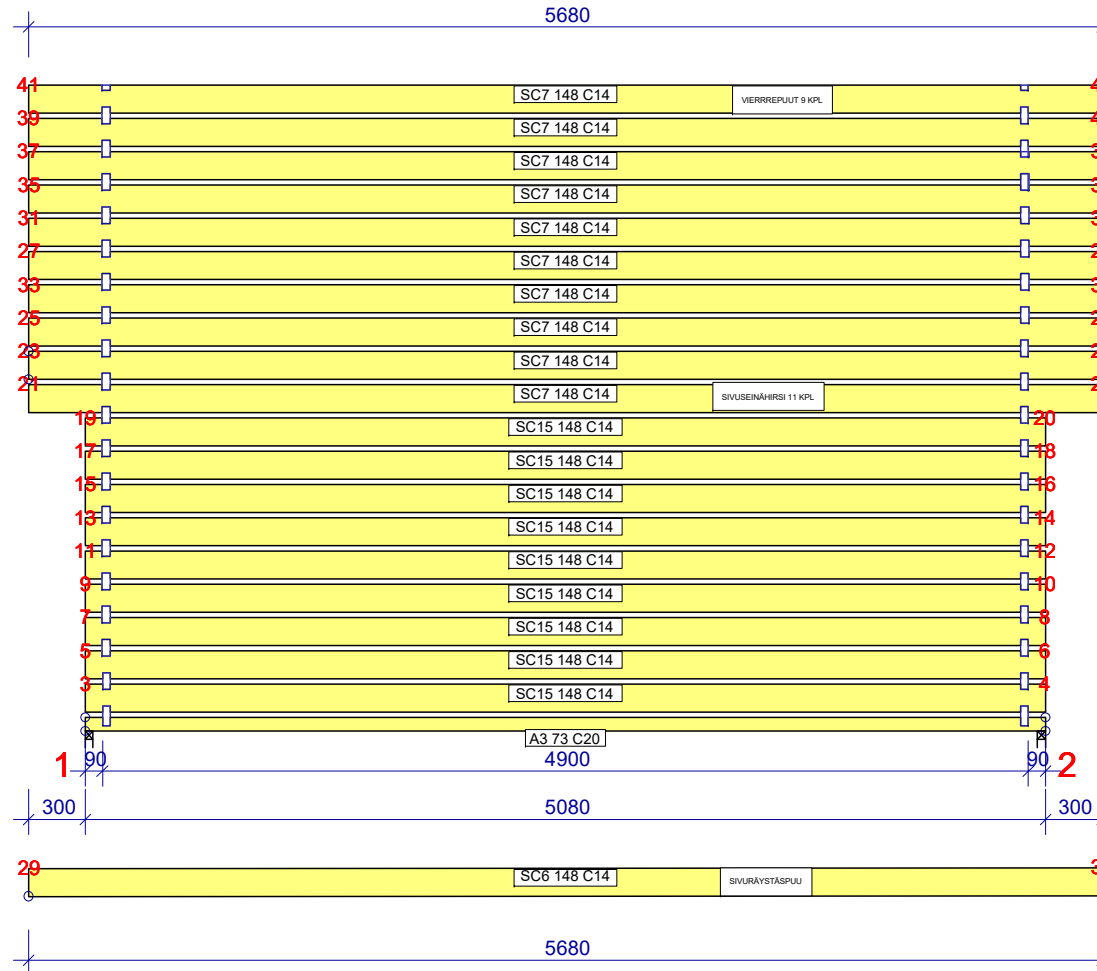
5680

41 SC7 148 C14 VIERREPUUT 9 KPL 4
39 SC7 148 C14 4
37 SC7 148 C14 3
35 SC7 148 C14 3
31 SC7 148 C14 3
27 SC7 148 C14 2
33 SC7 148 C14 3
25 SC7 148 C14 2
23 SC7 148 C14 2
21 SC7 148 C14 SIVUSEINÄHIRSI 11 KPL 2
19 SC15 148 C14 20
17 SC15 148 C14 18
15 SC15 148 C14 16
13 SC15 148 C14 14
11 SC15 148 C14 12
9 SC15 148 C14 10
7 SC15 148 C14 8
5 SC15 148 C14 6
3 SC15 148 C14 4
A3 73 C20

1 90 4900 90 2

300 5080 300

29 SC6 148 C14 SIVURÄYSTÄSPUU 3

5680